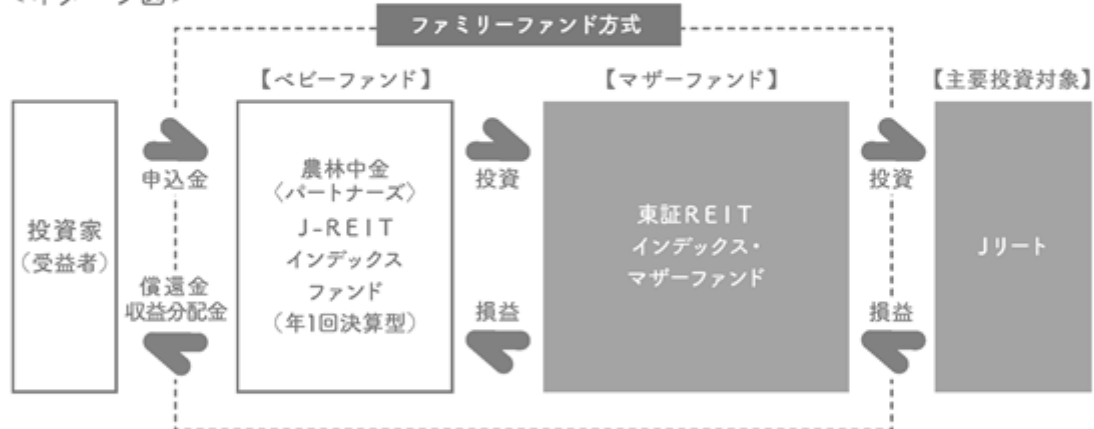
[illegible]

ファミリーファンド方式

【ベビーファンド】

【マザーファンド】

【主要投資対象】

投資家
（受益者）

申込金

償還金
収益分配金

農林中金
〈パートナーズ〉
J-REIT
インデックス
ファンド
（年1回決算型）

投資

損益

東証REIT
インデックス・
マザーファンド

投資

損益

Jリート